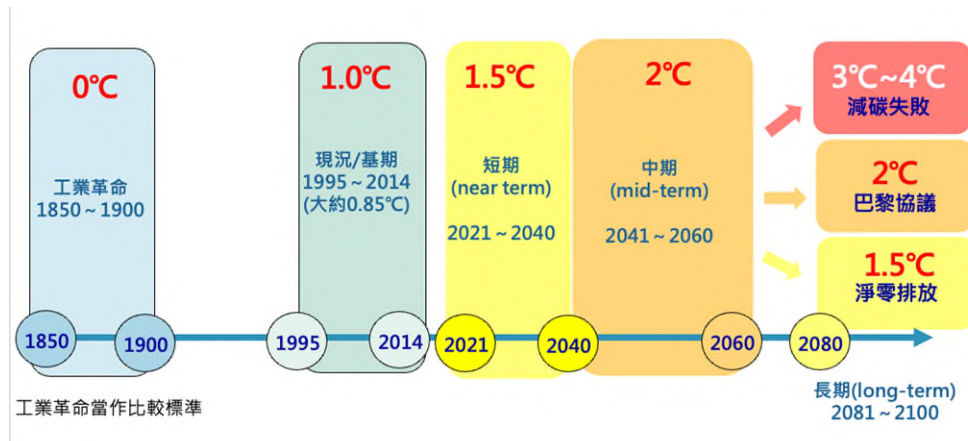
0℃

工業革命
1850 ~ 1900

1.0℃

現況/基期
1995 ~ 2014
(大約0.85℃)

1.5℃

短期
(near term)

2021 ~ 2040

2℃

中期
(mid-term)

2041 ~ 2060

3℃~4℃
減碳失敗

2℃
巴黎協議

1.5℃
淨零排放

1850
1900
1995
2014
2021
2040
2060
2080

工業革命當作比較標準

長期(long-term)
2081 ~ 2100